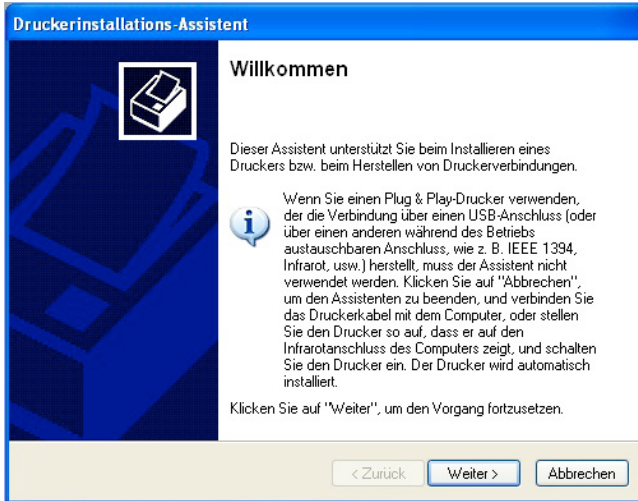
Druckerinstallations-Assistent

Willkommen

Dieser Assistent unterstützt Sie beim Installieren eines Druckers bzw. beim Herstellen von Druckerverbindungen.

Wenn Sie einen Plug & Play-Drucker verwenden, der die Verbindung über einen USB-Anschluss (oder über einen anderen während des Betriebs austauschbaren Anschluss, wie z. B. IEEE 1394, Infrarot, usw.) herstellt, muss der Assistent nicht verwendet werden. Klicken Sie auf "Abbrechen", um den Assistenten zu beenden, und verbinden Sie das Druckerkabel mit dem Computer, oder stellen Sie den Drucker so auf, dass er auf den Infrarotanschluss des Computers zeigt, und schalten Sie den Drucker ein. Der Drucker wird automatisch installiert.

Klicken Sie auf "Weiter", um den Vorgang fortzusetzen.

< Zurück
Weiter >
Abbrechen